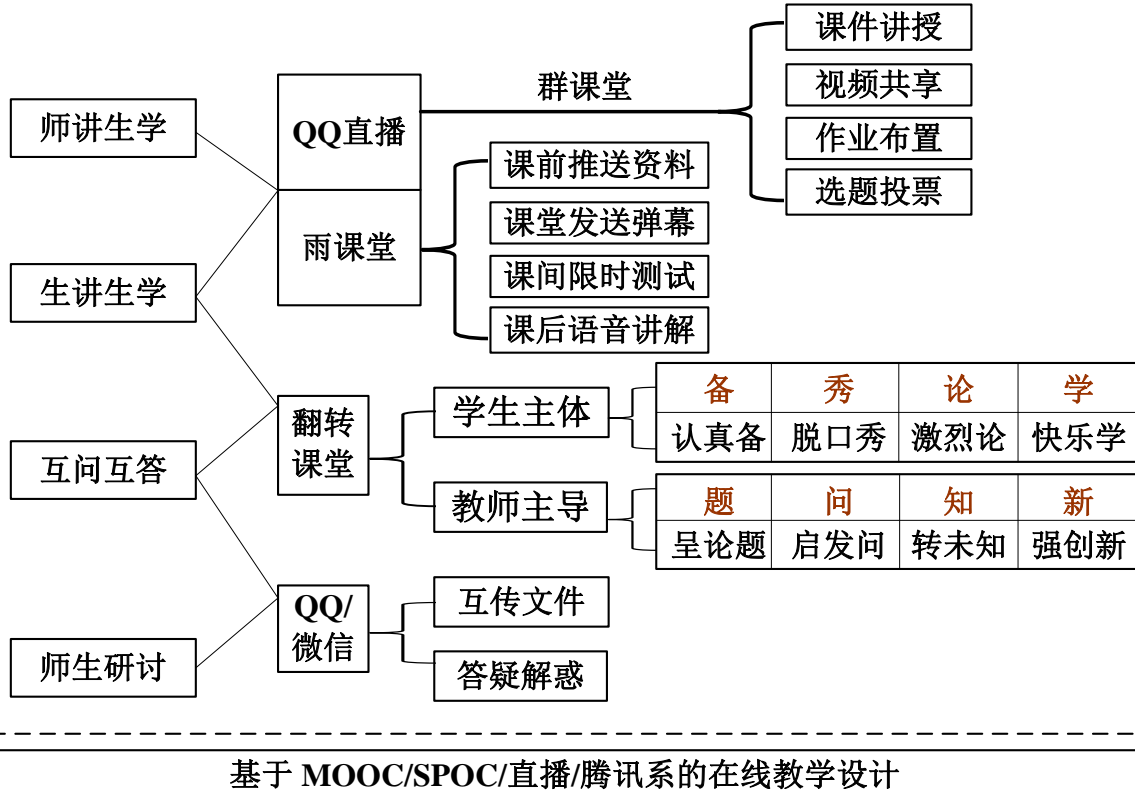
师讲生学

生讲生学

互问互答

师生研讨

QQ直播

雨课堂

群课堂

课件讲授

视频共享

作业布置

选题投票

课前推送资料

课堂发送弹幕

课间限时测试

课后语音讲解

翻转课堂

学生主体

教师主导

| 备 | 秀 | 论 | 学 |
|---|---|---|---|
| 认真备 | 脱口秀 | 激烈论 | 快乐学 |

| 题 | 问 | 知 | 新 |
|---|---|---|---|
| 呈论题 | 启发问 | 转未知 | 强创新 |

QQ/微信

互传文件

答疑解惑

基于 MOOC/SPOC/直播/腾讯系的在线教学设计